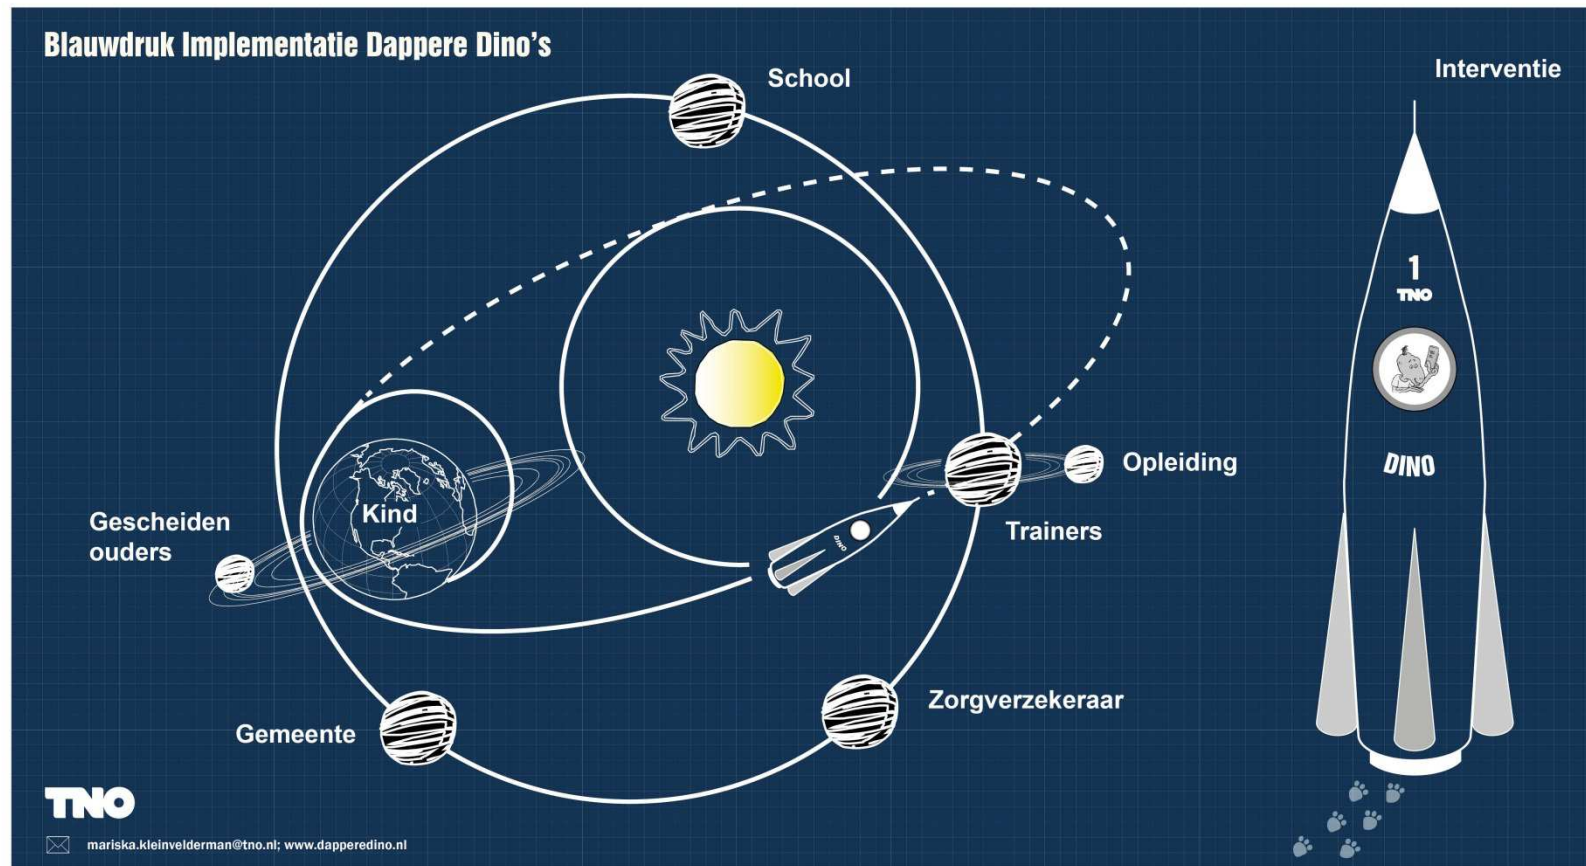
Blauwdruk Implementatie Dappere Dino's

School

Interventie

1
TNO

DINO

Kind

Opleiding

Trainers

Gescheiden ouders

DINO

Gemeente

Zorgverzekeraar

TNO

mariska.kleinvelderman@tno.nl; www.dapperedino.nl